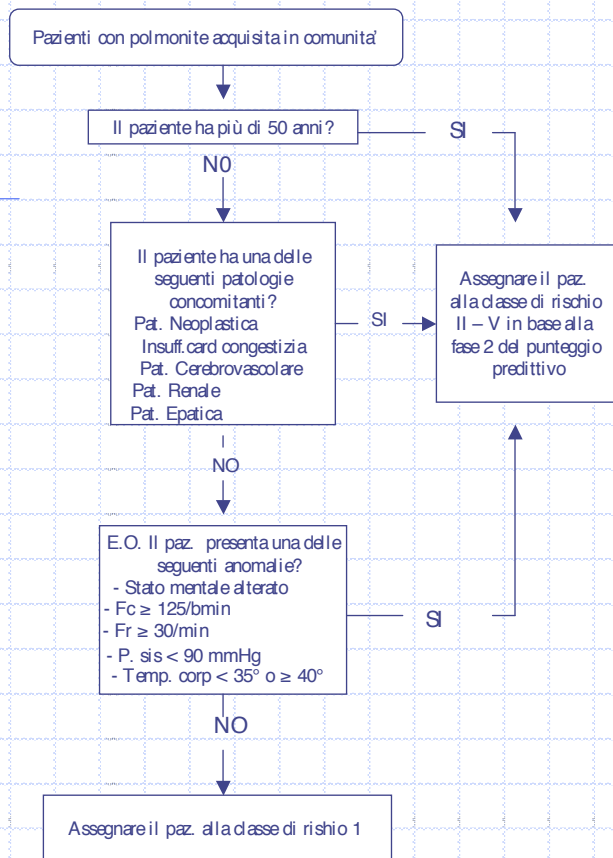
Pazienti con polmonite acquisita in comunita'

Il paziente ha più di 50 anni?

SI

N0

Il paziente ha una delle seguenti patologie concomitanti?
Pat. Neoplastica
Insuff.card congestizia
Pat. Cerebrovascolare
Pat. Renale
Pat. Epatica

SI

Assegnare il paz. alla classe di rischio II – V in base alla fase 2 del punteggio predittivo

NO

E.O. Il paz. presenta una delle seguenti anomalie?
- Stato mentale alterato
- Fc ≥ 125/bmin
- Fr ≥ 30/min
- P. sis < 90 mmHg
- Temp. corp < 35° o ≥ 40°

SI

NO

Assegnare il paz. alla classe di rishio 1